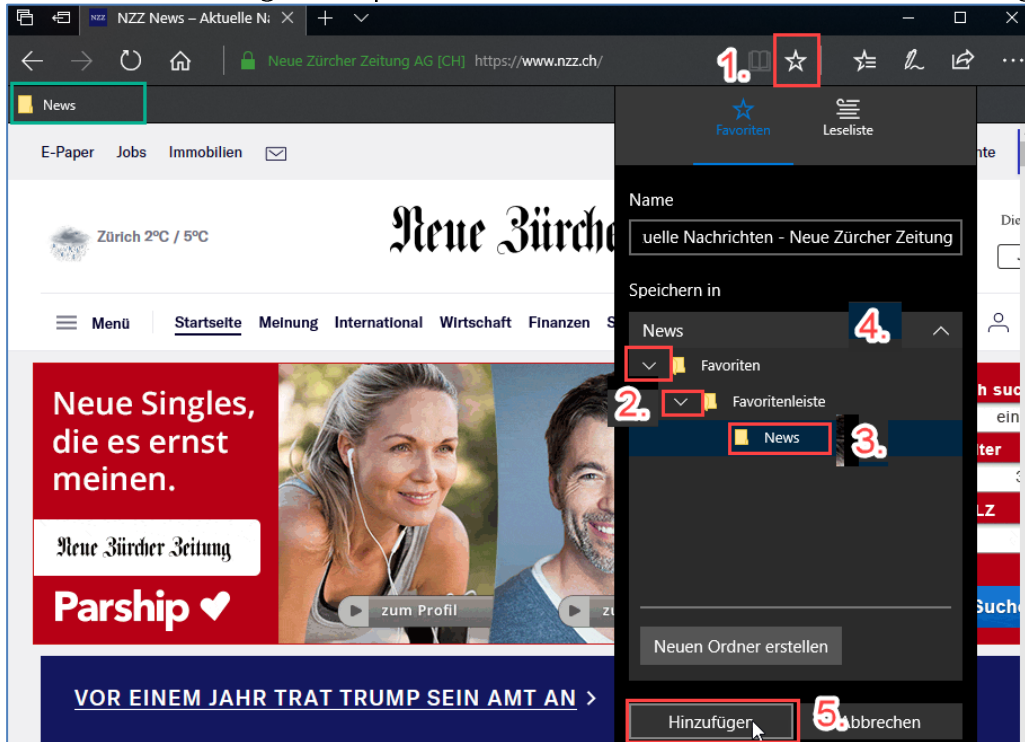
NZZ News – Aktuelle N

Neue Zürcher Zeitung AG [CH] https://www.nzz.ch/

1.

News

Favoriten

Leseliste

E-Paper Jobs Immobilien

Zürich 2°C / 5°C

Neue Zürche

Menü Startseite Meinung International Wirtschaft Finanzen S

Neue Singles, die es ernst meinen.

Neue Zürcher Zeitung

Parship ♥

zum Profil

VOR EINEM JAHR TRAT TRUMP SEIN AMT AN ›

Name

uelle Nachrichten - Neue Zürcher Zeitung

Speichern in

News

4.

Favoriten

2.

Favoritenleiste

News

3.

Neuen Ordner erstellen

Hinzufügen

5.

Abbrechen